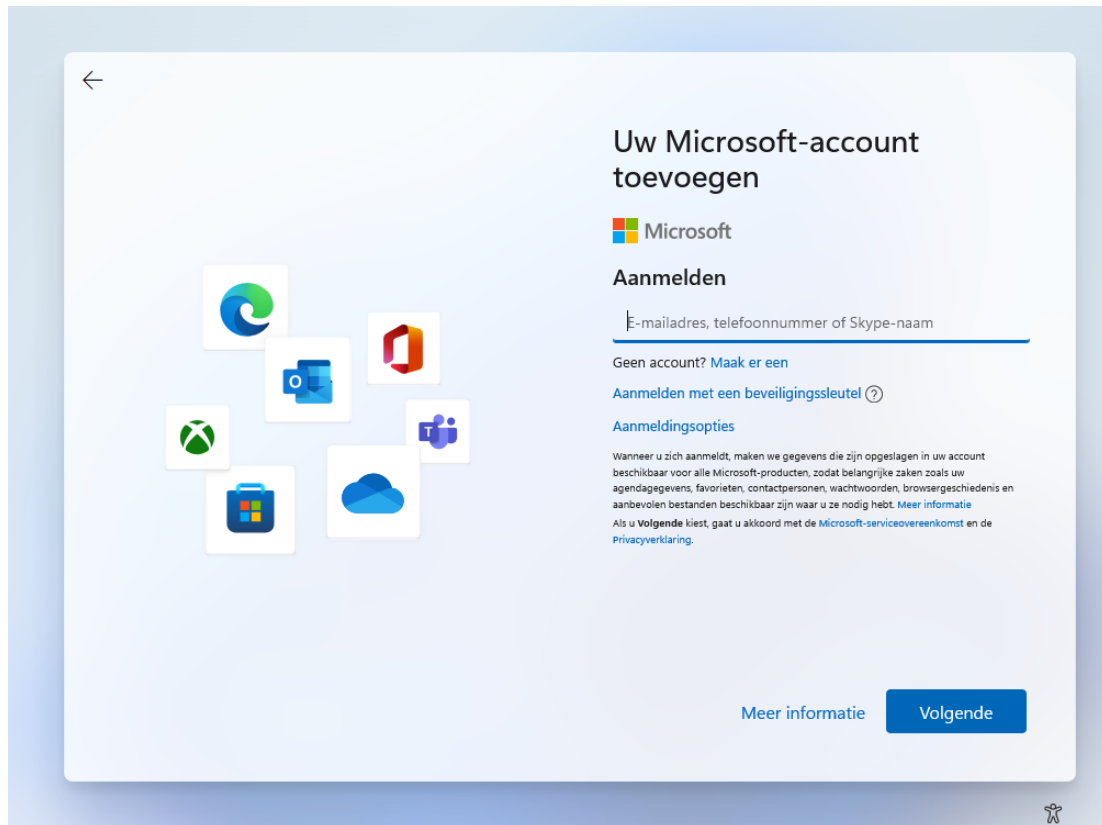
Uw Microsoft-account toevoegen

Microsoft

Aanmelden

E-mailadres, telefoonnummer of Skype-naam

Geen account? Maak er een

Aanmelden met een beveiligingssleutel ?

Aanmeldingsopties

Wanneer u zich aanmeldt, maken we gegevens die zijn opgeslagen in uw account beschikbaar voor alle Microsoft-producten, zodat belangrijke zaken zoals uw agendagegevens, favorieten, contactpersonen, wachtwoorden, browsergeschiedenis en aanbevolen bestanden beschikbaar zijn waar u ze nodig hebt. Meer informatie

Als u Volgende kiest, gaat u akkoord met de Microsoft-serviceovereenkomst en de Privacyverklaring.

Meer informatie

Volgende